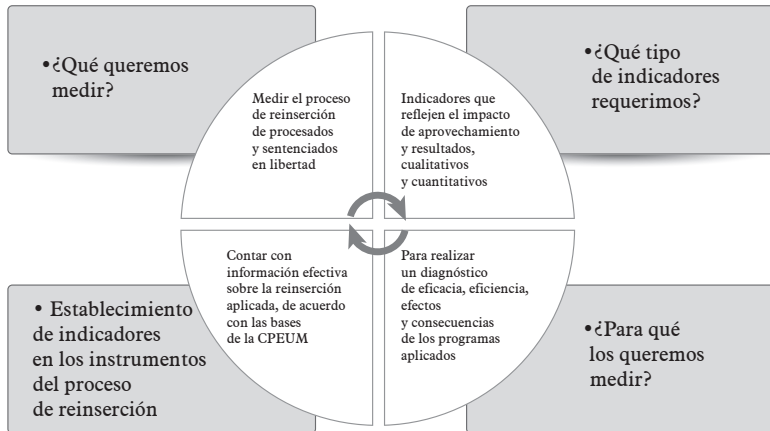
•¿Qué queremos medir?

Medir el proceso de reinserción de procesados y sentenciados en libertad

•¿Qué tipo de indicadores requerimos?

Indicadores que reflejen el impacto de aprovechamiento y resultados, cualitativos y cuantitativos

Contar con información efectiva sobre la reinserción aplicada, de acuerdo con las bases de la CPEUM

Para realizar un diagnóstico de eficacia, eficiencia, efectos y consecuencias de los programas aplicados

• Establecimiento de indicadores en los instrumentos del proceso de reinserción

•¿Para qué los queremos medir?